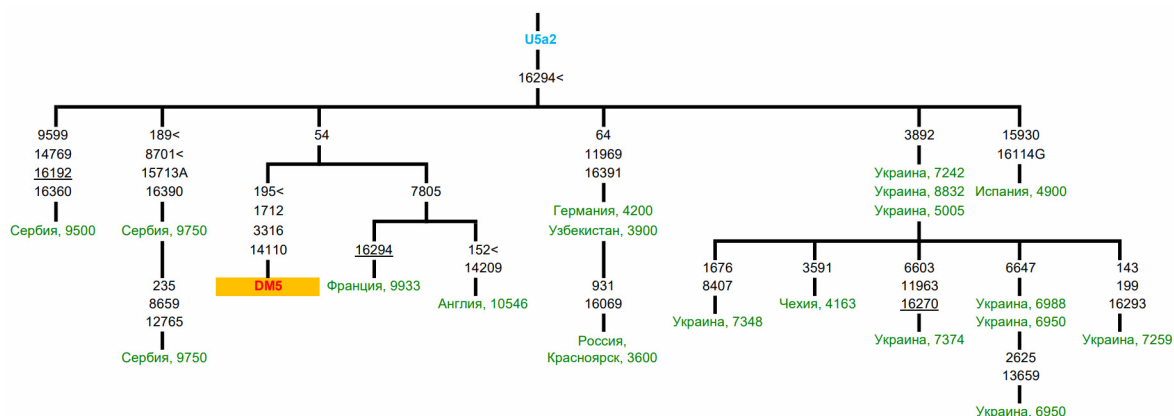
U5a2
16294<

9599
14769
16192
16360
Сербия, 9500

189<
8701<
15713A
16390
Сербия, 9750
235
8659
12765
Сербия, 9750

54
195<
1712
3316
14110
DM5

7805
16294
Франция, 9933

152<
14209
Англия, 10546

64
11969
16391
Германия, 4200
Узбекистан, 3900
931
16069
Россия, Красноярск, 3600

3892
Украина, 7242
Украина, 8832
Украина, 5005

1676
8407
Украина, 7348

3591
Чехия, 4163

6603
11963
16270
Украина, 7374

6647
Украина, 6988
Украина, 6950
2625
13659
Украина, 6950

143
199
16293
Украина, 7259

15930
16114G
Испания, 4900